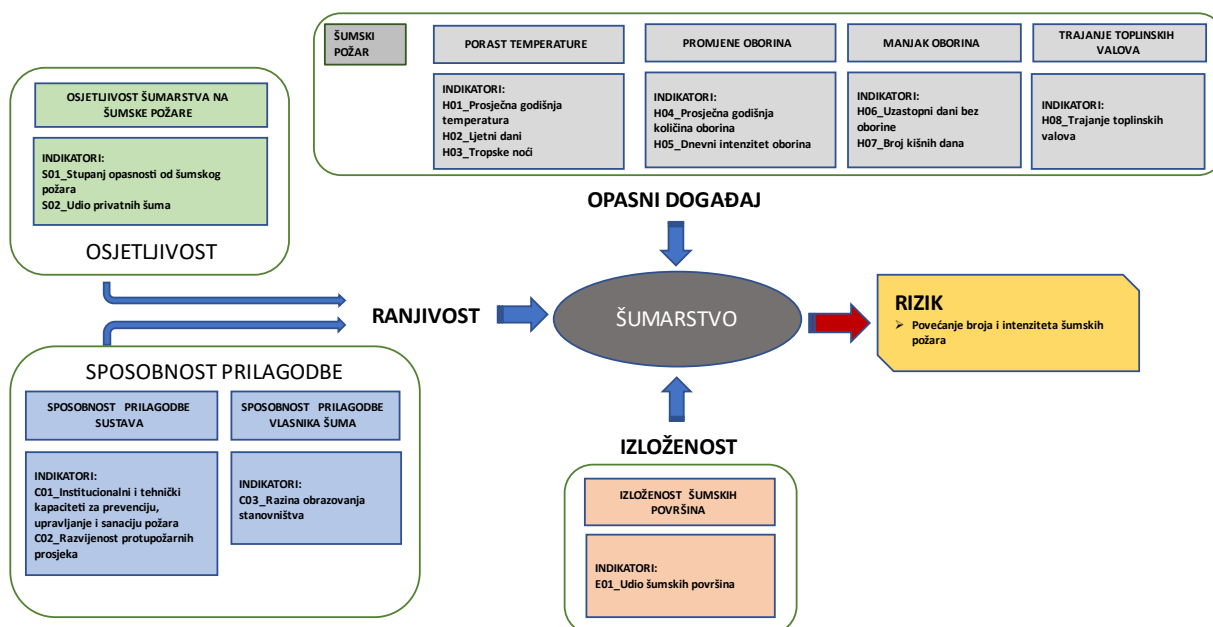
ŠUMSKI POŽAR

PORAST TEMPERATURE

INDIKATORI:
H01_Prosječna godišnja temperatura
H02_Ljetni dani
H03_Tropske noći

PROMJENE OBORINA

INDIKATORI:
H04_Prosječna godišnja količina oborina
H05_Dnevni intenzitet oborina

MANJAK OBORINA

INDIKATORI:
H06_Uzastopni dani bez oborine
H07_Broj kišnih dana

TRAJANJE TOPLINSKIH VALOVA

INDIKATORI:
H08_Trajanje toplinskih valova

OSJETLJIVOST ŠUMARSTVA NA ŠUMSKE POŽARE

INDIKATORI:
S01_Stupanj opasnosti od šumskog požara
S02_Udio privatnih šuma

OSJETLJIVOST

OPASNI DOGAĐAJ

RANJIVOST

ŠUMARSTVO

RIZIK
➢ Povećanje broja i intenziteta šumskih požara

SPOSOBNOST PRILAGODBE

SPOSOBNOST PRILAGODBE SUSTAVA

INDIKATORI:
C01_Institucionalni i tehnički kapaciteti za prevenciju, upravljanje i sanaciju požara
C02_Razvijenost protupožarnih prosjeka

SPOSOBNOST PRILAGODBE VLASNIKA ŠUMA

INDIKATORI:
C03_Razina obrazovanja stanovništva

IZLOŽENOST

IZLOŽENOST ŠUMSKIH POVRŠINA

INDIKATORI:
E01_Udio šumskih površina